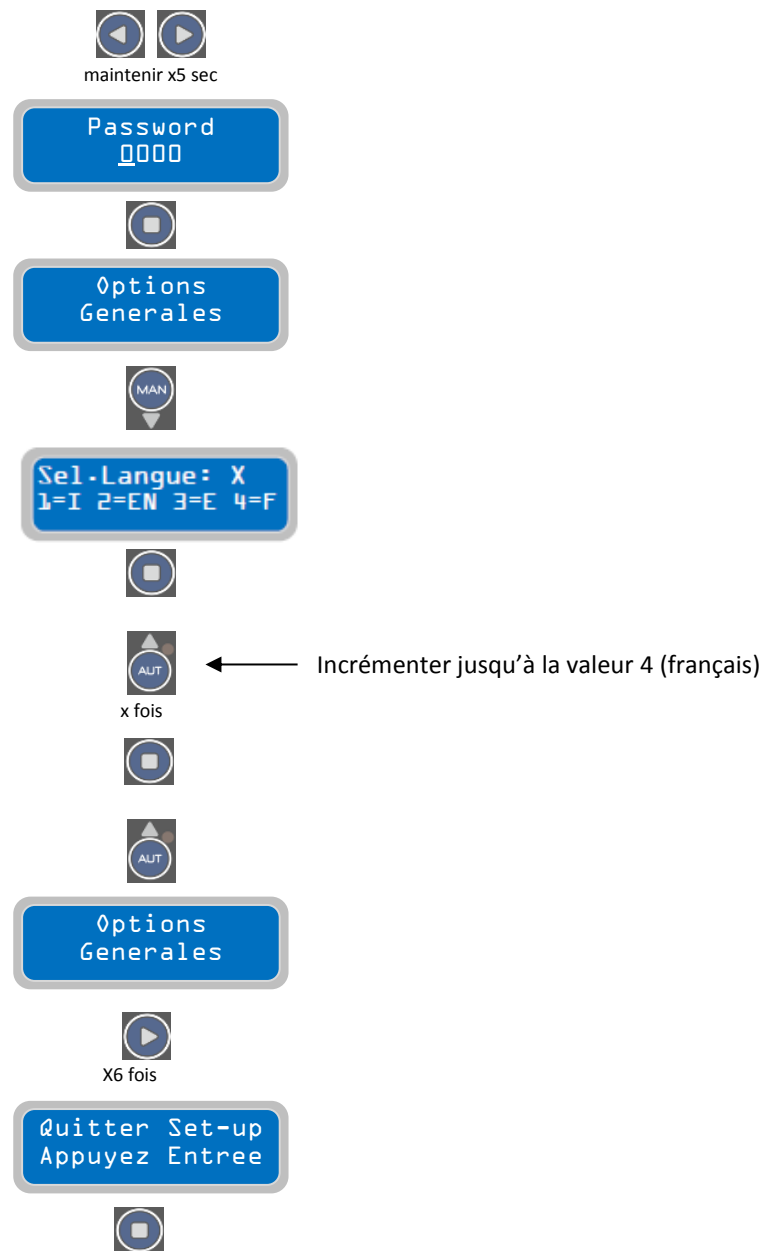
maintenir x5 sec

Password
0000

Options
Generales

MAN

Sel.Langue: X
1=I 2=EN 3=E 4=F

AUT

x fois

Incrémenter jusqu'à la valeur 4 (français)

AUT

Options
Generales

X6 fois

Quitter Set-up
Appuyez Entree